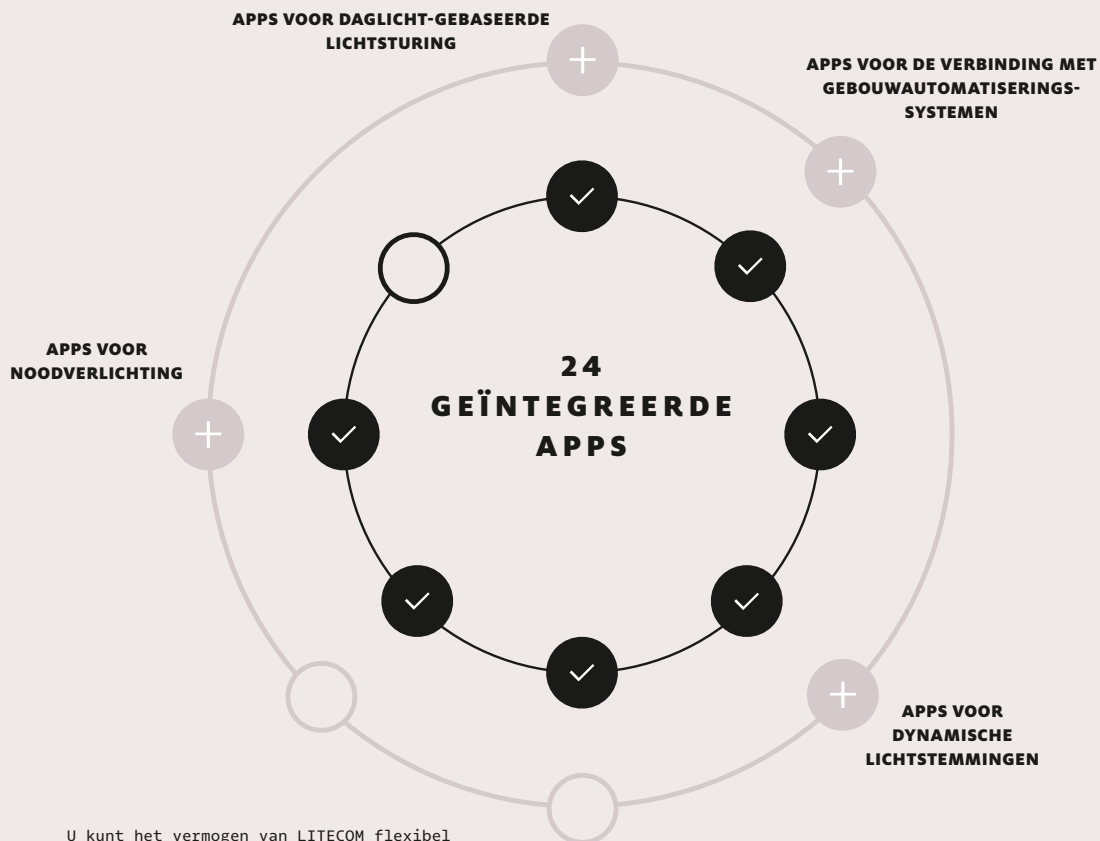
APPS VOOR DAGLICHT-GEBASEERDE LICHTSTURING

APPS VOOR DE VERBINDING MET GEBOUWAUTOMATISERINGS-SYSTEMEN

APPS VOOR NOODVERLICHTING

24
GEÏNTEGREERDE
APPS

APPS VOOR DYNAMISCHE LICHTSTEMMINGEN

U kunt het vermogen van LITECOM flexibel